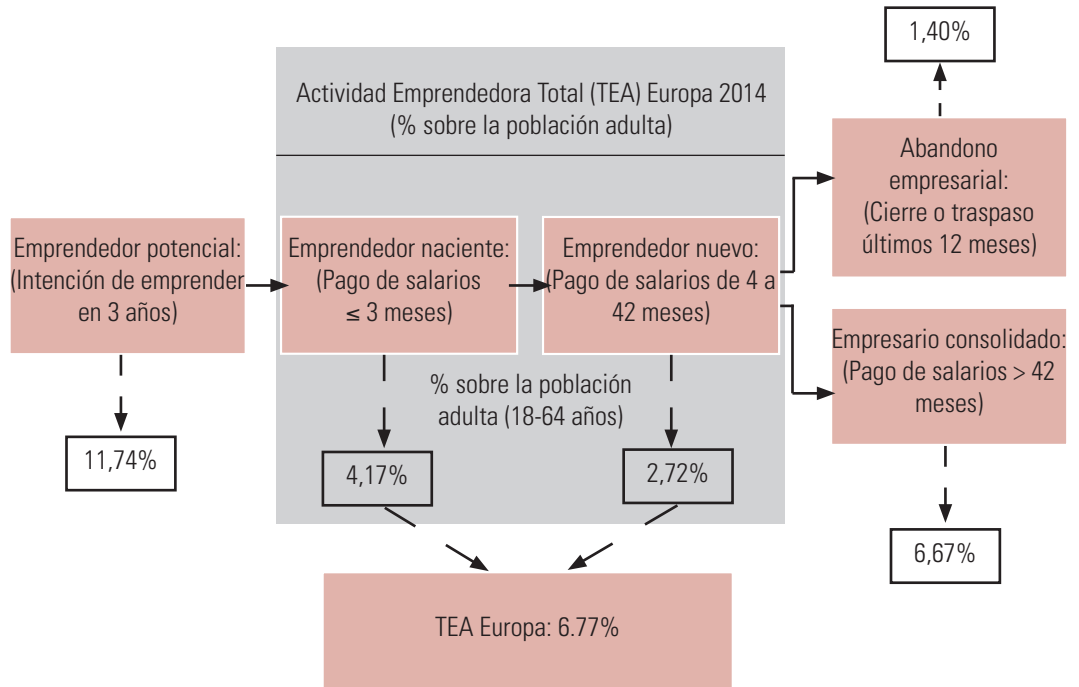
Actividad Emprendedora Total (TEA) Europa 2014
(% sobre la población adulta)

1,40%

Abandono empresarial:
(Cierre o traspaso últimos 12 meses)

Emprendedor potencial:
(Intención de emprender en 3 años)

Emprendedor naciente:
(Pago de salarios ≤ 3 meses)

Emprendedor nuevo:
(Pago de salarios de 4 a 42 meses)

Empresario consolidado:
(Pago de salarios > 42 meses)

% sobre la población adulta (18-64 años)

11,74%

4,17%

2,72%

6,67%

TEA Europa: 6.77%